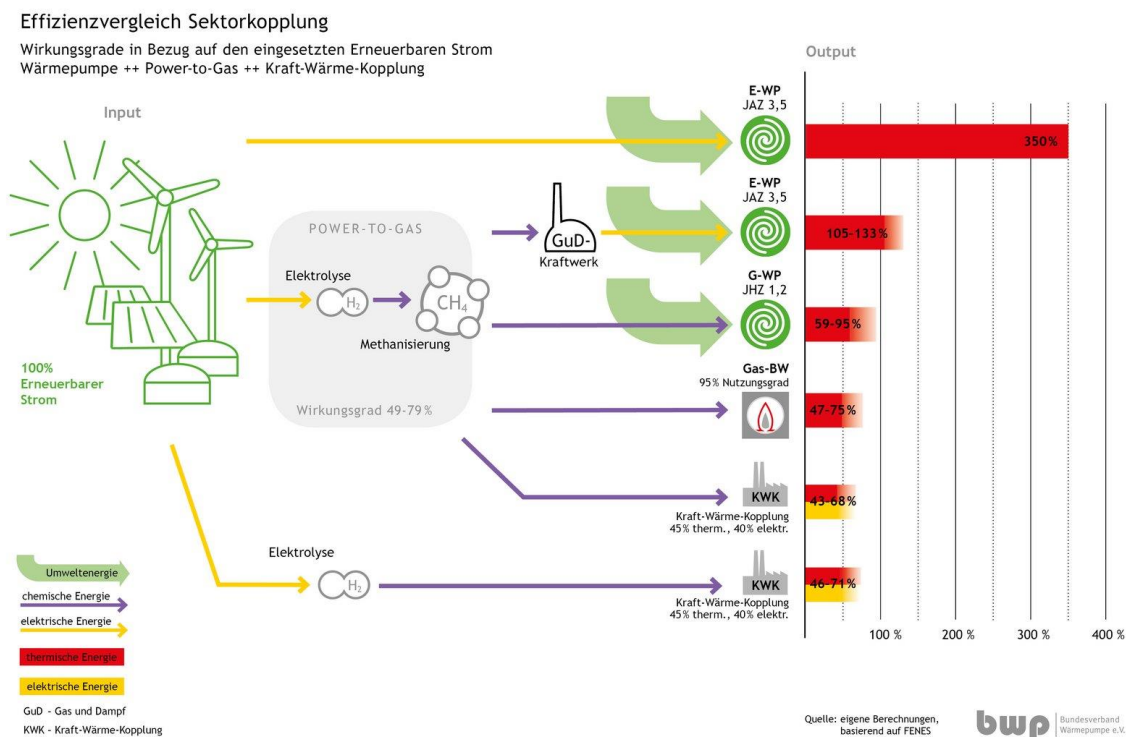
Effizienzvergleich Sektorkopplung

Wirkungsgrade in Bezug auf den eingesetzten Erneuerbaren Strom
Wärmepumpe ++ Power-to-Gas ++ Kraft-Wärme-Kopplung

Input

Output

100%
Erneuerbarer
Strom

POWER-TO-GAS

Elektrolyse

$H_2$

$CH_4$

Methanisierung

Wirkungsgrad 49-79 %

GuD-
Kraftwerk

E-WP
JAZ 3,5

350%

E-WP
JAZ 3,5

105-133%

G-WP
JHZ 1,2

59-95%

Gas-BW
95% Nutzungsgrad

47-75%

KWK

43-68%

Kraft-Wärme-Kopplung
45% therm., 40% elektr.

Elektrolyse

$H_2$

KWK

46-71%

Kraft-Wärme-Kopplung
45% therm., 40% elektr.

100 %
200 %
300 %
400 %

Umweltenergie
chemische Energie
elektrische Energie
thermische Energie
elektrische Energie

GuD - Gas und Dampf
KWK - Kraft-Wärme-Kopplung

Quelle: eigene Berechnungen, basierend auf FENES

bwp Bundesverband Wärmepumpe e.V.